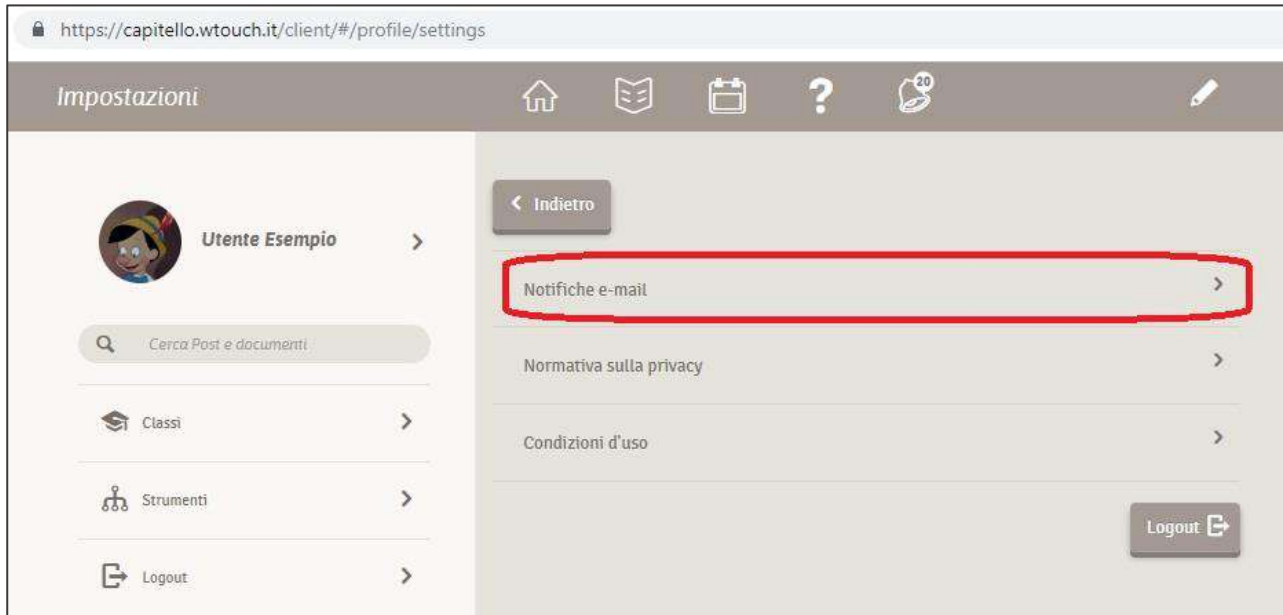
https://capitello.wtouch.it/client/#/profile/settings

Impostazioni

?

20

Utente Esempio

Cerca Post e documenti

Classi

Strumenti

Logout

Indietro

Notifiche e-mail

Normativa sulla privacy

Condizioni d'uso

Logout